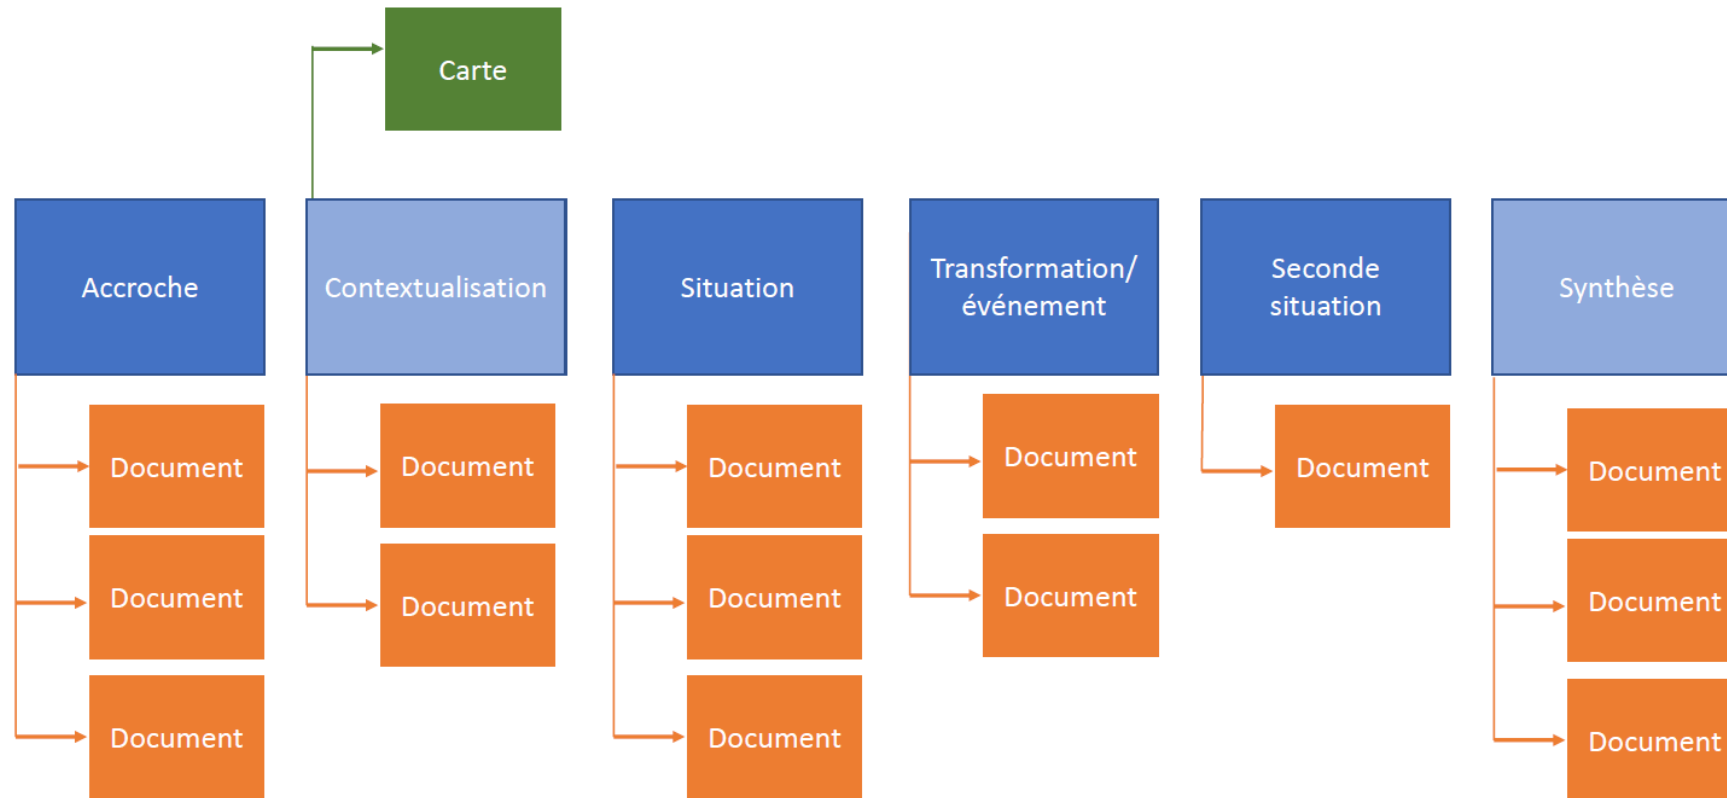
Carte

Accroche

Document

Document

Document

Contextualisation

Document

Document

Situation

Document

Document

Document

Transformation/ événement

Document

Document

Seconde situation

Document

Synthèse

Document

Document

Document